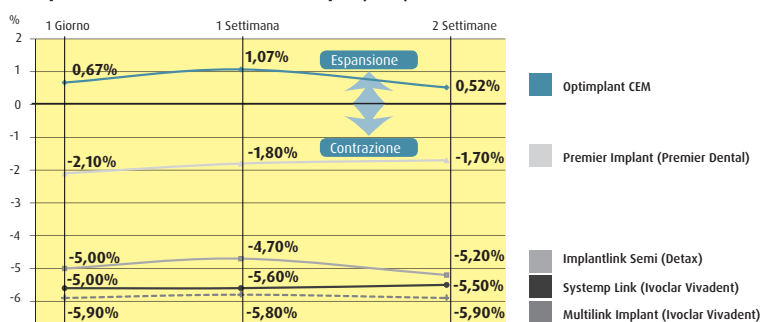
%
1 Giorno
1 Settimana
2 Settimane
2
1
0
-1
-2
-3
-4
-5
-6
0,67%
1,07%
0,52%
Espansione
Contrazione
-2,10%
-1,80%
-1,70%
-5,00%
-4,70%
-5,20%
-5,00%
-5,60%
-5,50%
-5,90%
-5,80%
-5,90%

Optimplant CEM

Premier Implant (Premier Dental)

Implantlink Semi (Detax)

Systemp Link (Ivoclar Vivadent)

Multilink Implant (Ivoclar Vivadent)